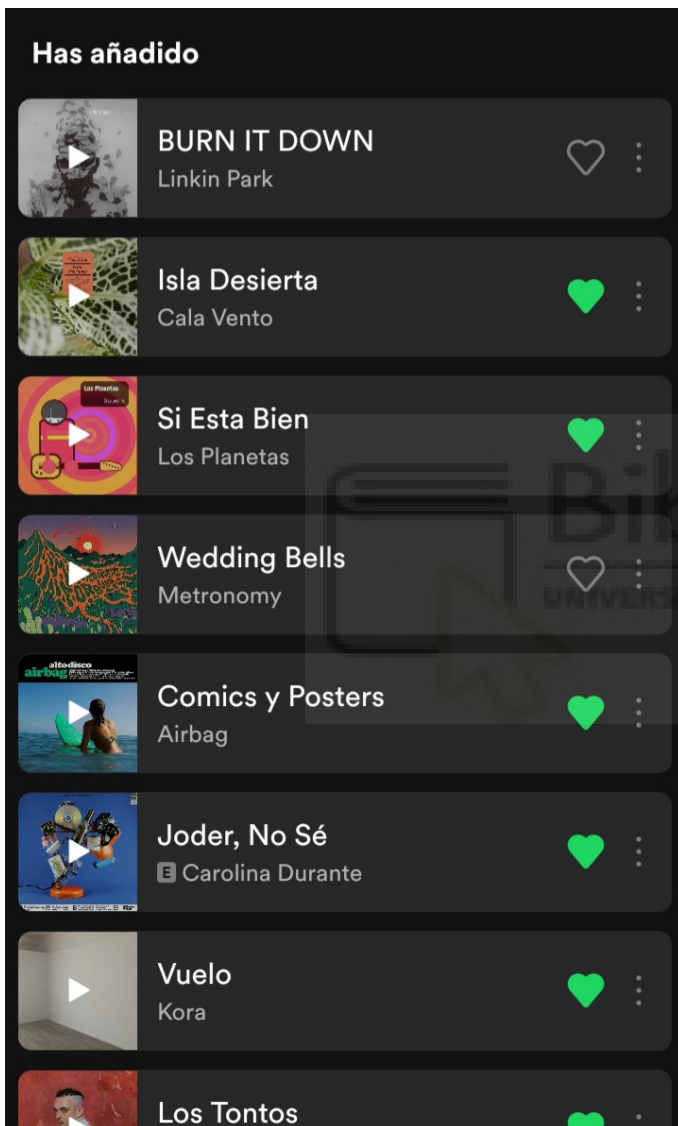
Has añadido

BURN IT DOWN
Linkin Park

Isla Desierta
Cala Vento

Los Planetas
Si Esta Bien
Los Planetas

Wedding Bells
Metronomy

altodisco
airbag
Comics y Posters
Airbag

Joder, No Sé
E Carolina Durante

Vuelo
Kora

Los Tontos